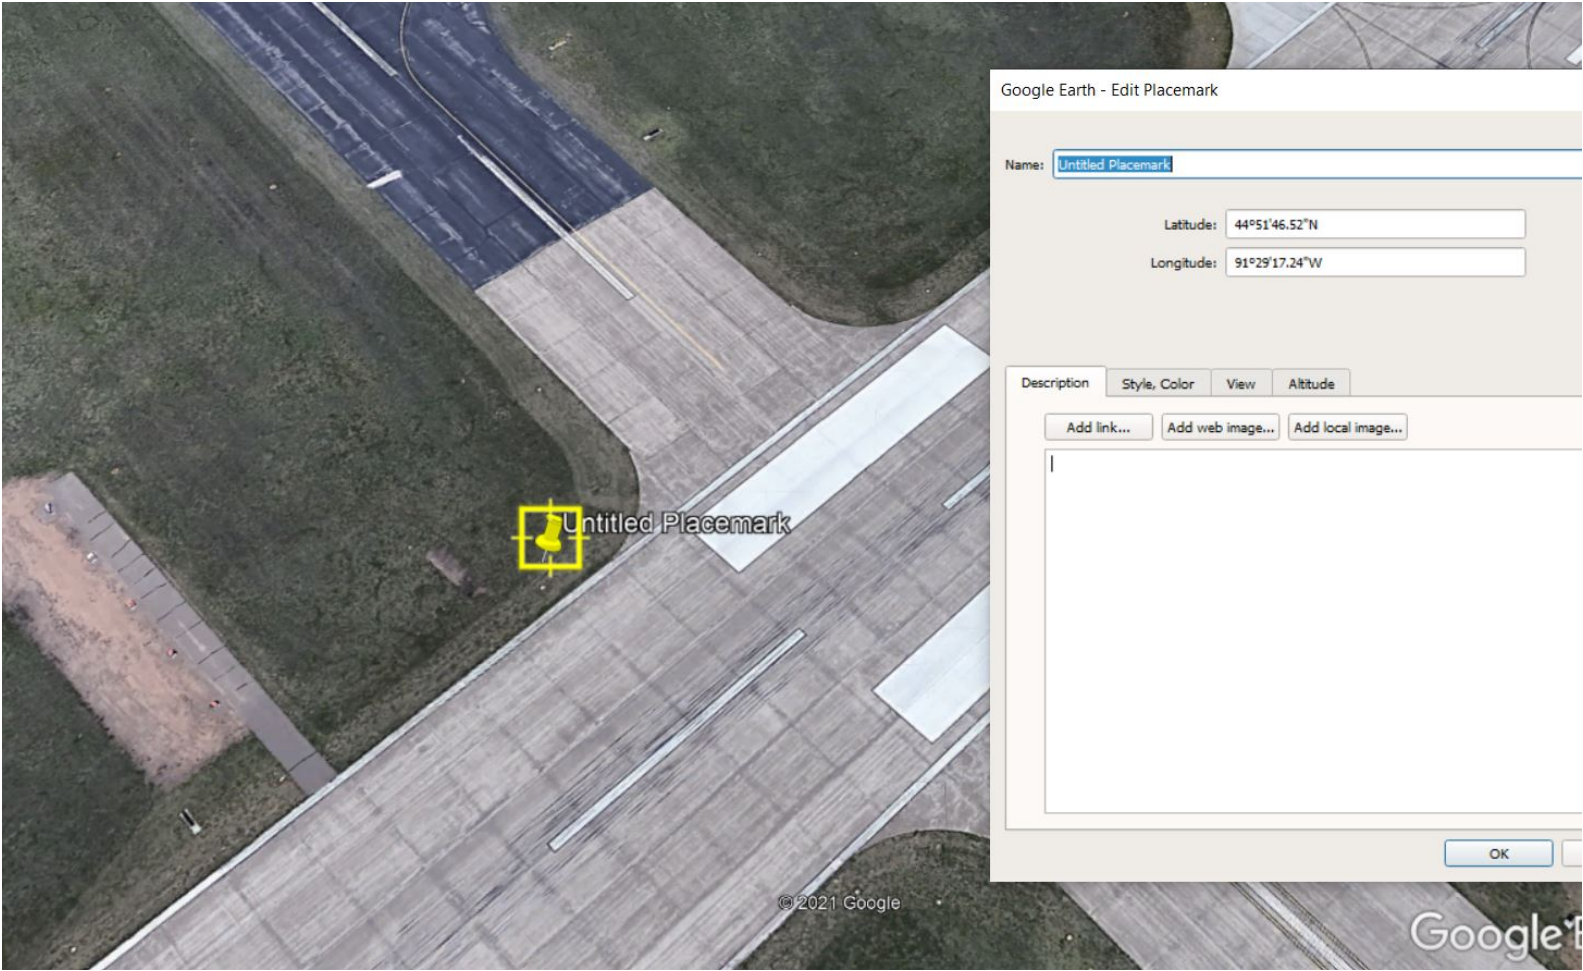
Google Earth - Edit Placemark

Name: Untitled Placemark

Latitude: 44°51'46.52"N

Longitude: 91°29'17.24"W

Description | Style, Color | View | Altitude

Add link... | Add web image... | Add local image...

OK

Untitled Placemark

© 2021 Google

Google